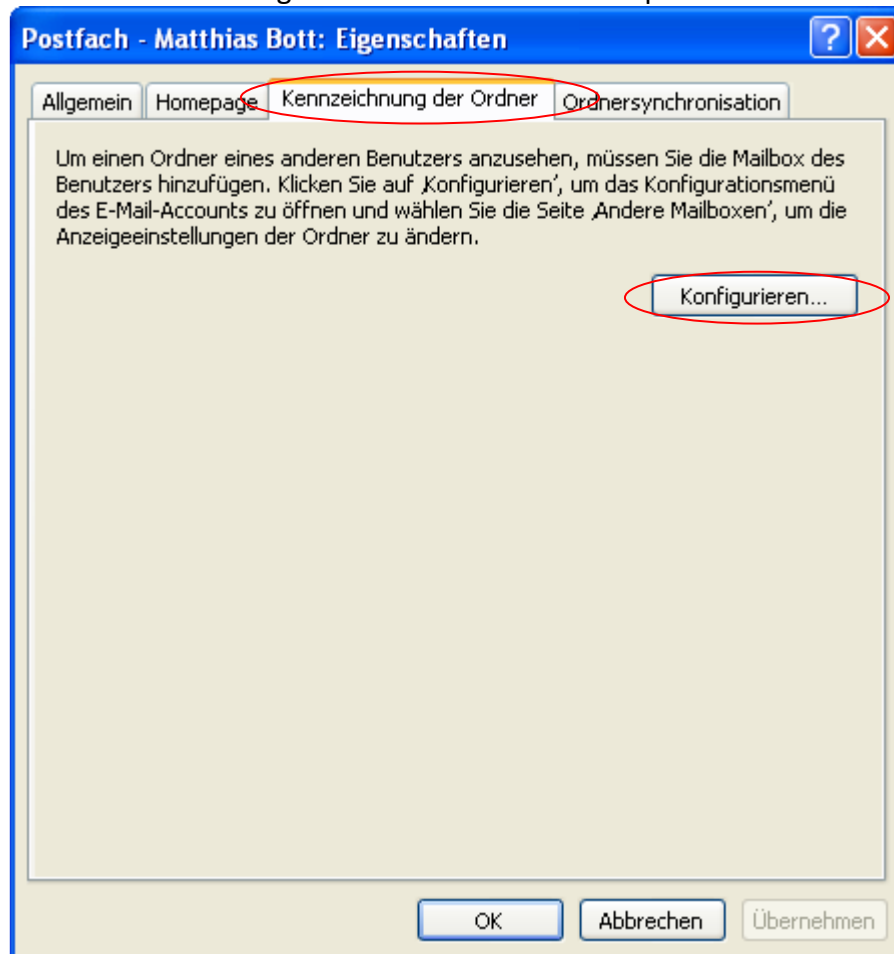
Postfach - Matthias Bott: Eigenschaften

Allgemein | Homepage | Kennzeichnung der Ordner | Ordnersynchronisation

Um einen Ordner eines anderen Benutzers anzusehen, müssen Sie die Mailbox des Benutzers hinzufügen. Klicken Sie auf ‚Konfigurieren', um das Konfigurationsmenü des E-Mail-Accounts zu öffnen und wählen Sie die Seite ‚Andere Mailboxen', um die Anzeigeeinstellungen der Ordner zu ändern.

Konfigurieren...

OK | Abbrechen | Übernehmen